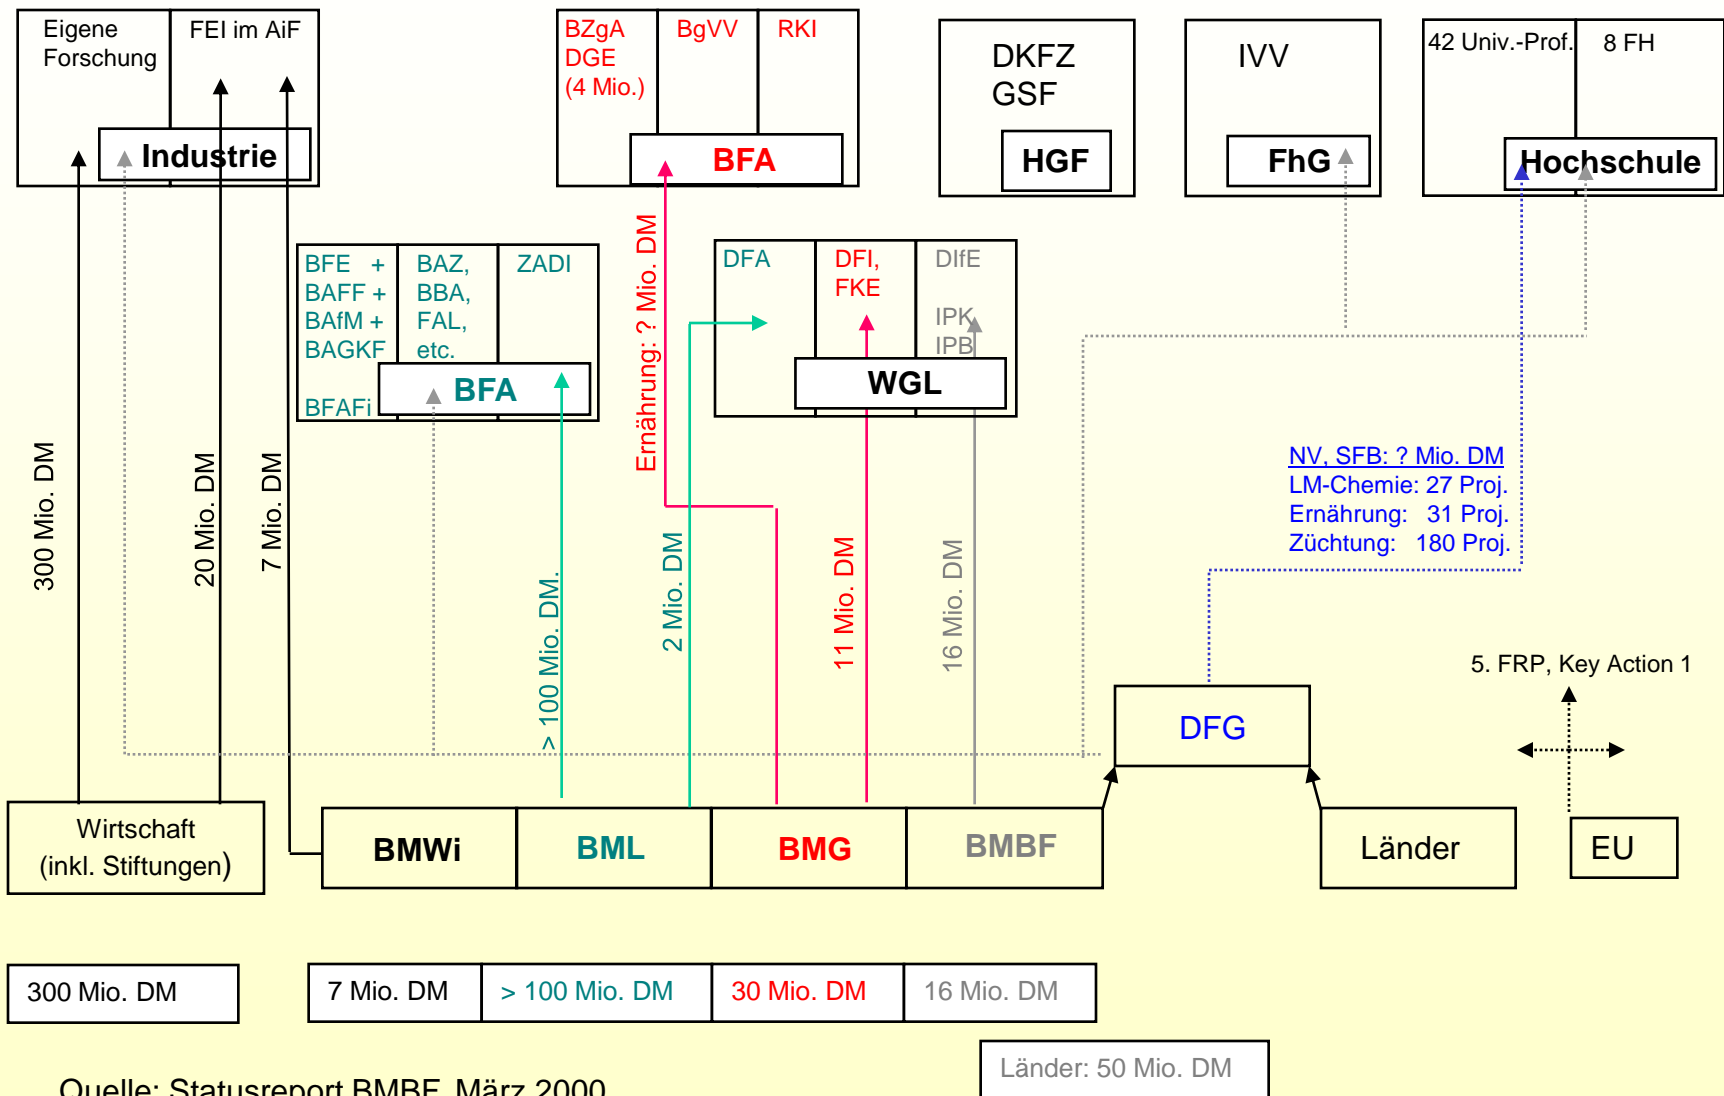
Eigene Forschung

FEI im AiF

Industrie

BZgA
DGE
(4 Mio.)

BgVV

RKI

BFA

DKFZ
GSF

HGF

IVV

FhG

42 Univ.-Prof.

8 FH

Hochschule

BFE +
BAFF +
BAfM +
BAGKF

BFAFi

BAZ,
BBA,
FAL,
etc.

ZADI

BFA

Ernährung: ? Mio. DM

DFA

DFI,
FKE

DIfE

IPK
IPB

WGL

NV, SFB: ? Mio. DM
LM-Chemie: 27 Proj.
Ernährung: 31 Proj.
Züchtung: 180 Proj.

300 Mio. DM

20 Mio. DM

7 Mio. DM

> 100 Mio. DM

2 Mio. DM

11 Mio. DM

16 Mio. DM

5. FRP, Key Action 1

DFG

Wirtschaft
(inkl. Stiftungen)

BMWi

BML

BMG

BMBF

Länder

EU

| 300 Mio. DM |
|---|

| 7 Mio. DM | > 100 Mio. DM | 30 Mio. DM | 16 Mio. DM |
|---|---|---|---|

Länder: 50 Mio. DM

Quelle: Statusreport BMBF, März 2000